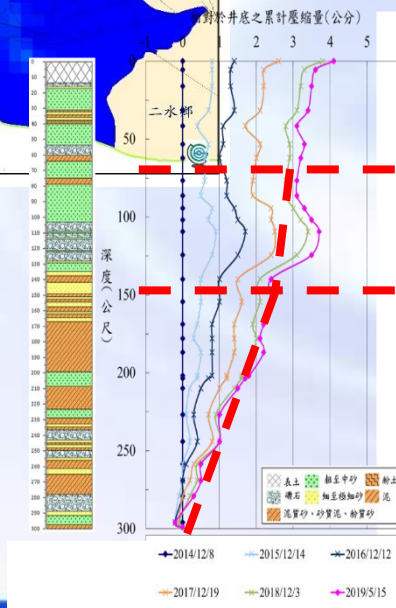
相對於井底之累計壓縮量(公分)

0 1 2 3 4 5

0
50
100
150
200
250
300

二水鄉

深度(公尺)

0
10
20
30
40
50
60
70
80
90
100
110
120
130
140
150
160
170
180
190
200
210
220
230
240
250
260
270
280
290
300

表土
細至中砂
粉土
礫石
細至極細砂
泥
泥質砂、砂質泥、粉質砂

2014/12/8
2015/12/14
2016/12/12
2017/12/19
2018/12/3
2019/5/15